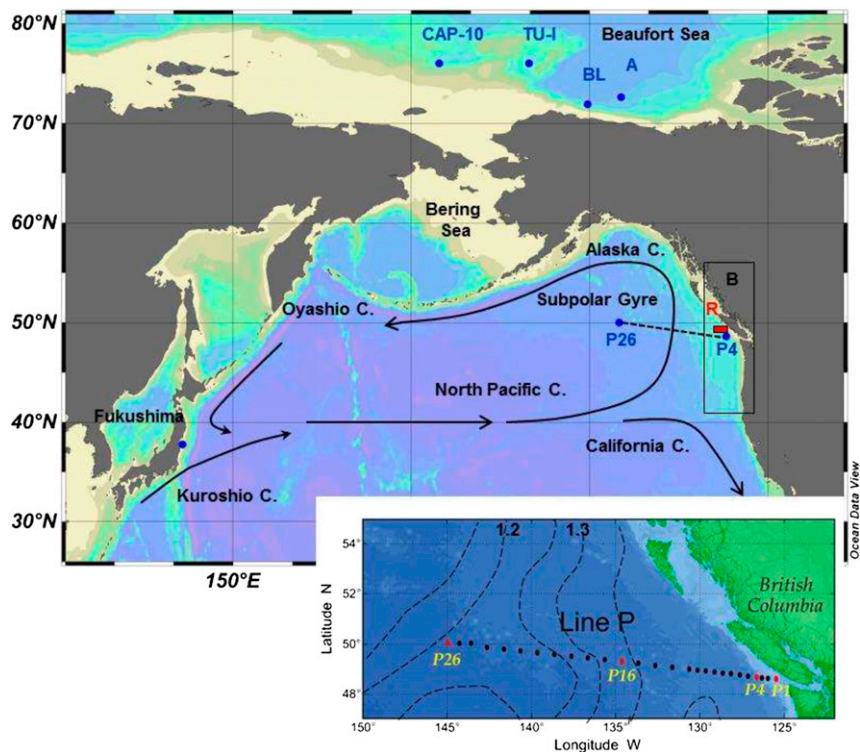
80°N
70°N
60°N
50°N
40°N
30°N
150°E

CAP-10
TU-I
Beaufort Sea
BL
A
Bering Sea
Alaska C.
B
Oyashio C.
Subpolar Gyre
R
P26
P4
North Pacific C.
Fukushima
California C.
Kuroshio C.
Ocean Data View

1.2
1.3
54°
52°
50°
48°
Latitude N
British Columbia
Line P
P26
P16
P4
P1
150°
145°
140°
135°
130°
125°
Longitude W